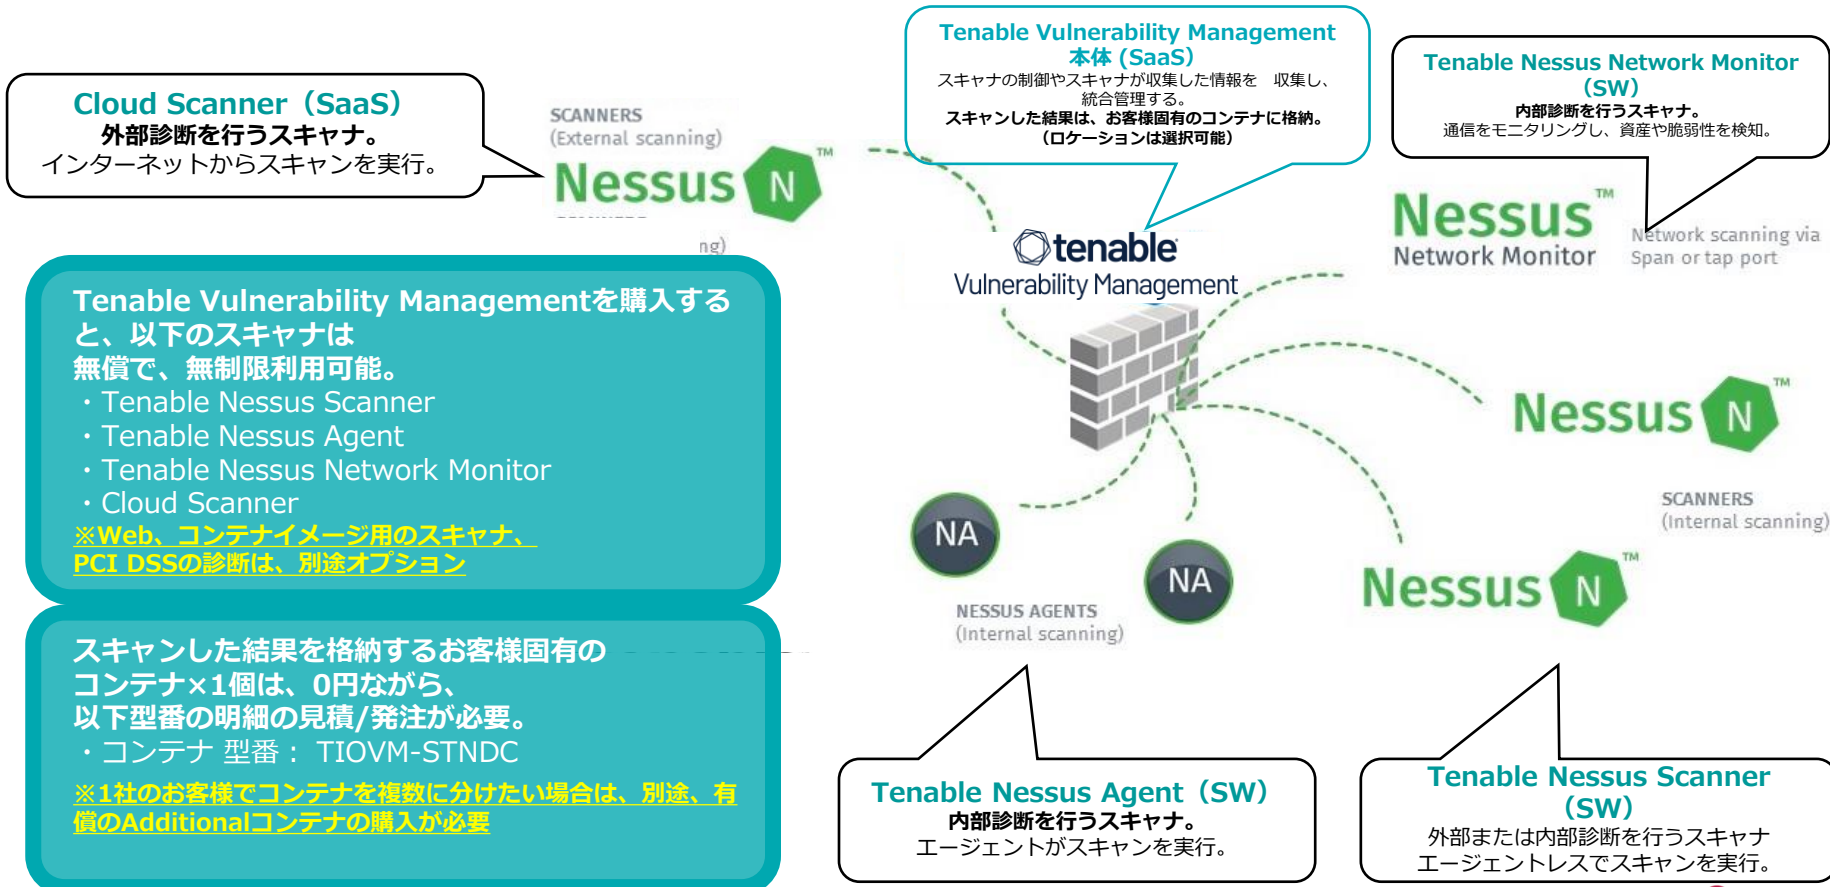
Cloud Scanner（SaaS）
外部診断を行うスキャナ。
インターネットからスキャンを実行。

SCANNERS
(External scanning)
Nessus N ™

ng)

Tenable Vulnerability Management
本体 (SaaS)
スキャナの制御やスキャナが収集した情報を　収集し、統合管理する。
スキャンした結果は、お客様固有のコンテナに格納。
（ロケーションは選択可能）

tenable
Vulnerability Management

Tenable Nessus Network Monitor
(SW)
内部診断を行うスキャナ。
通信をモニタリングし、資産や脆弱性を検知。

Nessus ™
Network Monitor
Network scanning via Span or tap port

Tenable Vulnerability Managementを購入すると、以下のスキャナは
無償で、無制限利用可能。
・Tenable Nessus Scanner
・Tenable Nessus Agent
・Tenable Nessus Network Monitor
・Cloud Scanner
※Web、コンテナイメージ用のスキャナ、PCI DSSの診断は、別途オプション

Nessus N ™

SCANNERS
(Internal scanning)

NA

NA

NESSUS AGENTS
(Internal scanning)

Nessus N ™

スキャンした結果を格納するお客様固有のコンテナ×1個は、0円ながら、
以下型番の明細の見積/発注が必要。
・コンテナ 型番： TIOVM-STNDC
※1社のお客様でコンテナを複数に分けたい場合は、別途、有償のAdditionalコンテナの購入が必要

Tenable Nessus Agent（SW）
内部診断を行うスキャナ。
エージェントがスキャンを実行。

Tenable Nessus Scanner
(SW)
外部または内部診断を行うスキャナ
エージェントレスでスキャンを実行。